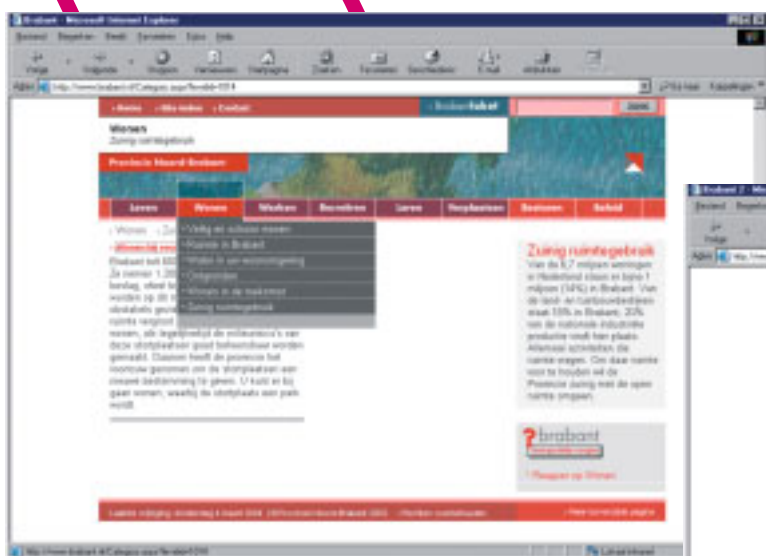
Brabant - Microsoft Internet Explorer

Bestand Bewerken Beeld Favorieten Extra Help

Vorige Volgende Stoppen Vernieuwen Startpagina Zoeken Favorieten Geschiedenis E-mail Afdrukken

Adres http://www.brabant.nl/Category.aspx?lenId=5514

Koppelingen

> Home > Site index > Contact

> Brabant loket

Zoeken

Wonen
Zuinig ruimtegebruik

Provincie Noord-Brabant

Leven Wonen Werken Recreëren Leren Verplaatsen Besturen Beleid

> Veilig en schoon wonen
> Ruimte in Brabant
> Wonen in een woonomgeving
> Ontgronden
> Wonen in de toekomst
> Zuinig ruimtegebruik

> Wonen > Zu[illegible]

Brabant telt 600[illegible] Ze nemen 1.20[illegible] beslag, ofwel b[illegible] worden op 30 b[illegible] stortplaats geslo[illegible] ruimte vergroot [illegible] wonen, als lege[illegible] de voormalige stortplaats van deze stortplaatsen goed beheerd/bewaakt worden gemaakt. Daarom heeft de provincie het voortouw genomen om de stortplaatsen een nieuwe bestemming te geven. U kunt er bij gaan wonen, waarbij de stortplaats een park wordt.

Zuinig ruimtegebruik

Van de 6,7 miljoen woningen in Nederland staan er bijna 1 miljoen (14%) in Brabant. Van de land- en tuinbouwbedrijven staat 15% in Brabant. 20% van de nationale industriële productie vindt hier plaats. Allemaal activiteiten die ruimte vragen. Om daar ruimte voor te houden wil de Provincie zuinig met de open ruimte omgaan.

?brabant

> Reageer op Wonen

> Naar top van deze pagina

http://www.brabant.nl/Category.aspx?lenId=5155

Lokaal intranet

Brabant 2 - Mi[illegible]
Bestand Bewerken
Vorige
Adres http://ww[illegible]